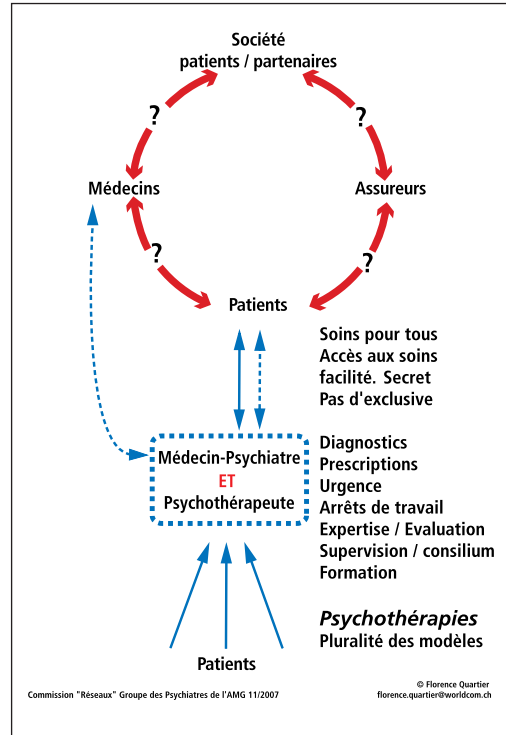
Société
patients / partenaires

?

?

Médecins

Assureurs

?

?

Patients

Soins pour tous
Accès aux soins facilité. Secret
Pas d'exclusive

Médecin-Psychiatre
ET
Psychothérapeute

Diagnostics
Prescriptions
Urgence
Arrêts de travail
Expertise / Evaluation
Supervision / consilium
Formation

Psychothérapies
Pluralité des modèles

Patients

Commission "Réseaux" Groupe des Psychiatres de l'AMG 11/2007

© Florence Quartier
florence.quartier@worldcom.ch